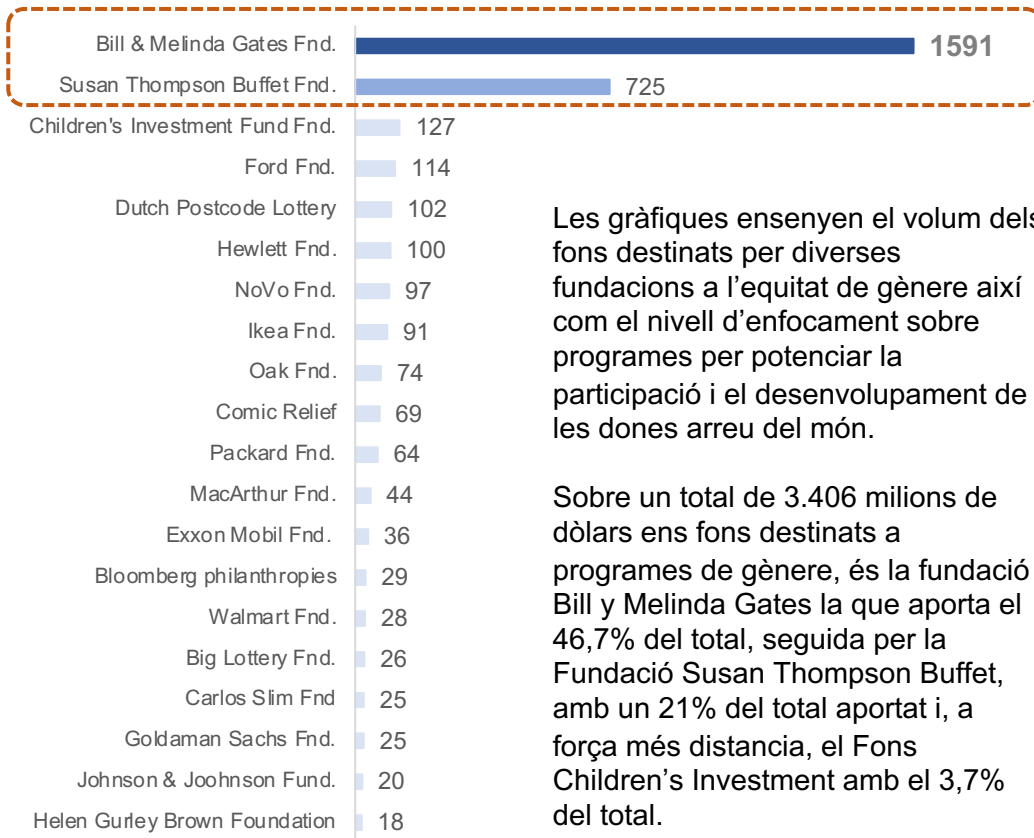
Bill & Melinda Gates Fnd. 1591
Susan Thompson Buffet Fnd. 725
Children's Investment Fund Fnd. 127
Ford Fnd. 114
Dutch Postcode Lottery 102
Hewlett Fnd. 100
NoVo Fnd. 97
Ikea Fnd. 91
Oak Fnd. 74
Comic Relief 69
Packard Fnd. 64
MacArthur Fnd. 44
Exxon Mobil Fnd. 36
Bloomberg philanthropies 29
Walmart Fnd. 28
Big Lottery Fnd. 26
Carlos Slim Fnd 25
Goldaman Sachs Fnd. 25
Johnson & Joohnson Fund. 20
Helen Gurley Brown Foundation 18

Les gràfiques ensenyen el volum dels fons destinats per diverses fundacions a l'equitat de gènere així com el nivell d'enfocament sobre programes per potenciar la participació i el desenvolupament de les dones arreu del món.

Sobre un total de 3.406 milions de dòlars ens fons destinats a programes de gènere, és la fundació Bill y Melinda Gates la que aporta el 46,7% del total, seguida per la Fundació Susan Thompson Buffet, amb un 21% del total aportat i, a força més distancia, el Fons Children's Investment amb el 3,7% del total.